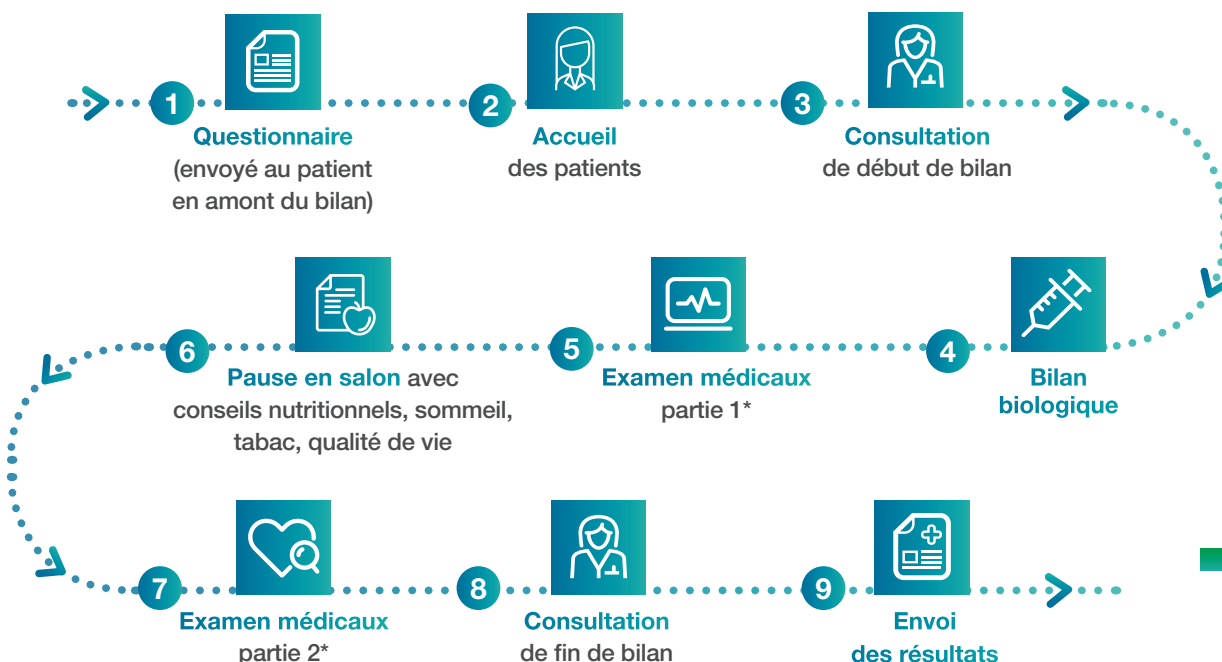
1
Questionnaire
(envoyé au patient en amont du bilan)

2
Accueil
des patients

3
Consultation
de début de bilan

4
Bilan biologique

5
Examen médicaux
partie 1*

6
Pause en salon avec conseils nutritionnels, sommeil, tabac, qualité de vie

7
Examen médicaux
partie 2*

8
Consultation
de fin de bilan

9
Envoi
des résultats